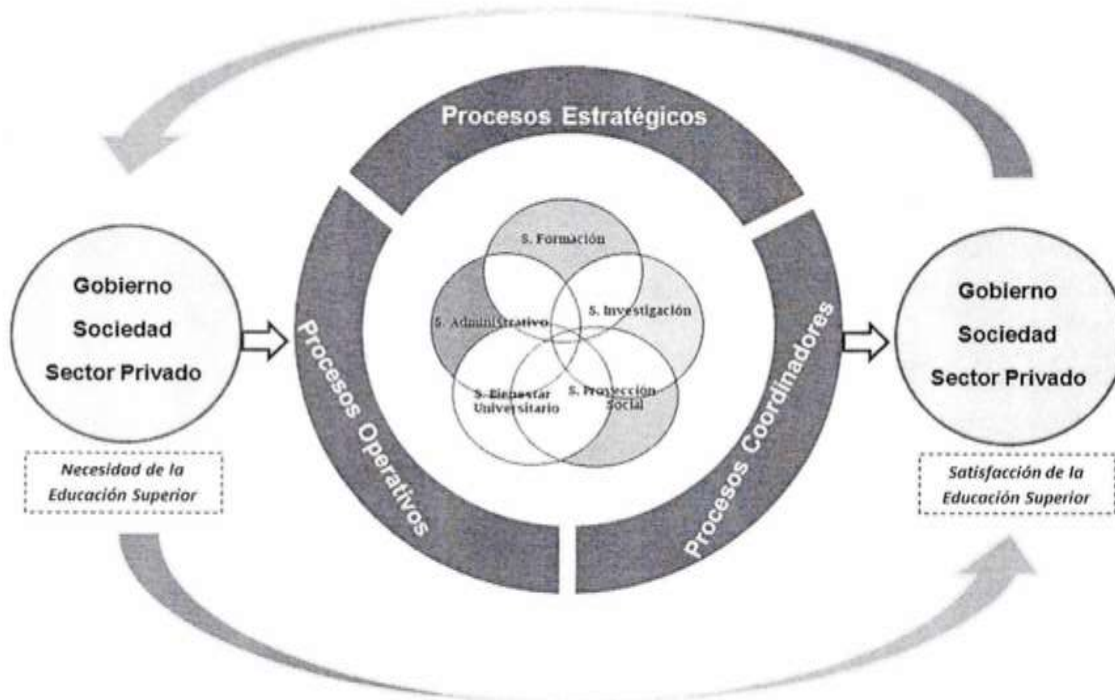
Procesos Estratégicos

Gobierno
Sociedad
Sector Privado

Necesidad de la Educación Superior

Procesos Operativos

S. Formación

S. Administrativo

S. Investigación

S. Bienestar Universitario

S. Proyección Social

Procesos Coordinadores

Gobierno
Sociedad
Sector Privado

Satisfacción de la Educación Superior